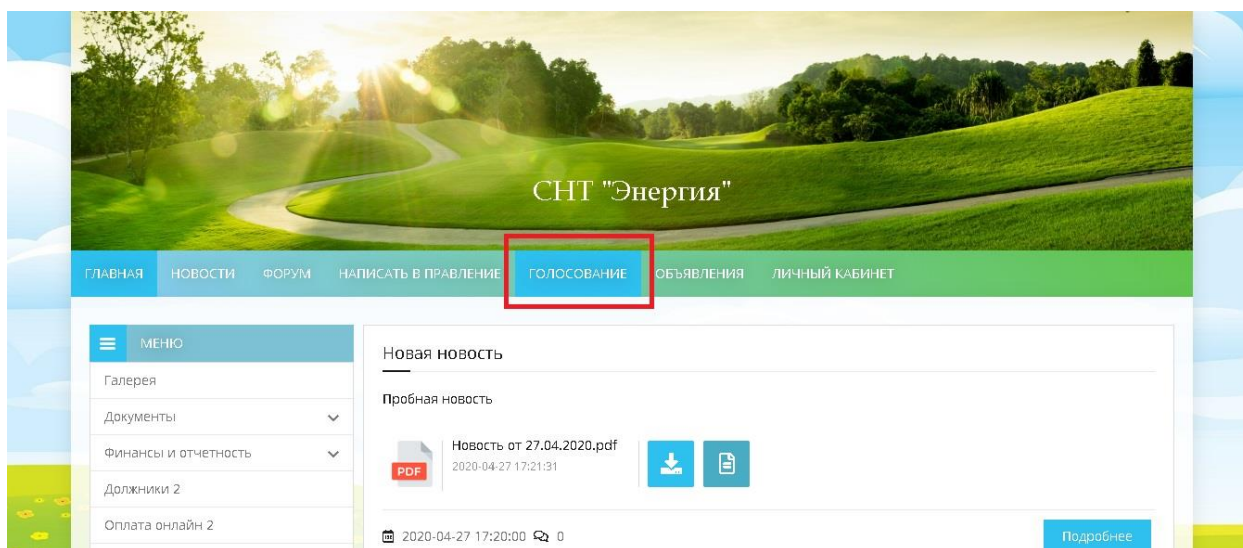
СНТ "Энергия"

ГЛАВНАЯ НОВОСТИ ФОРУМ НАПИСАТЬ В ПРАВЛЕНИЕ ГОЛОСОВАНИЕ ОБЪЯВЛЕНИЯ ЛИЧНЫЙ КАБИНЕТ

МЕНЮ
Галерея
Документы
Финансы и отчетность
Должники 2
Оплата онлайн 2

Новая новость

Пробная новость

PDF
Новость от 27.04.2020.pdf
2020-04-27 17:21:31

2020-04-27 17:20:00 0

Подробнее